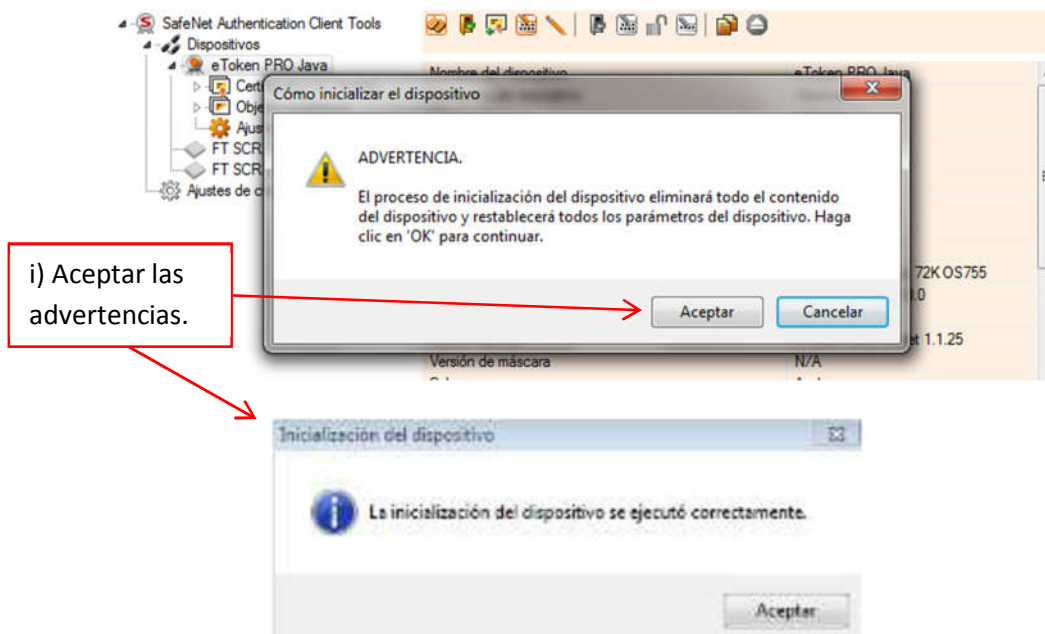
SafeNet Authentication Client Tools
Dispositivos
eToken PRO Java
Cert
Obje
Ajus
FT SCR
FT SCR
Ajustes de c

Nombre del dispositivo
eToken PRO Java

Cómo inicializar el dispositivo

ADVERTENCIA.

El proceso de inicialización del dispositivo eliminará todo el contenido del dispositivo y restablecerá todos los parámetros del dispositivo. Haga clic en 'OK' para continuar.

Aceptar
Cancelar

72K OS755
.0
et 1.1.25
Versión de máscara
N/A

i) Aceptar las advertencias.

Inicialización del dispositivo

La inicialización del dispositivo se ejecutó correctamente.

Aceptar